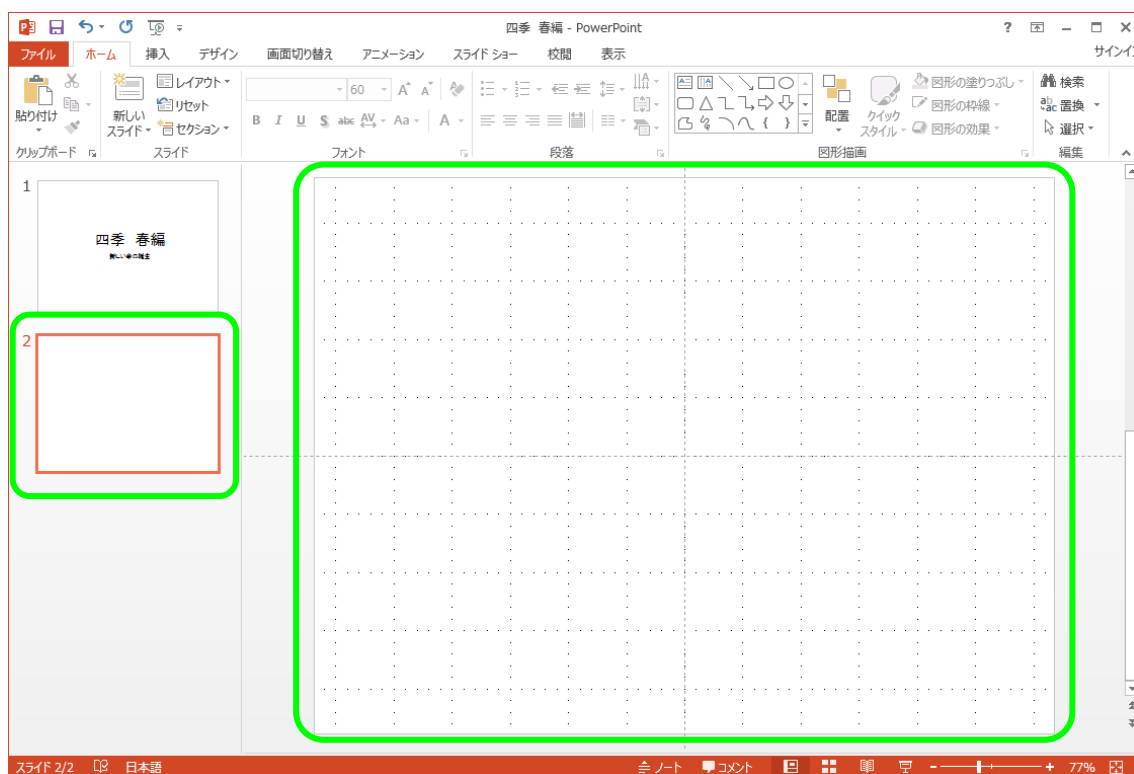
四季 春編 - PowerPoint

? – □ ×

ファイル ホーム 挿入 デザイン 画面切り替え アニメーション スライド ショー 校閲 表示 サインイン

貼り付け 新しい スライド レイアウト リセット セクション 60 A A B I U S abc AV Aa A 配置 クイック スタイル 図形の塗りつぶし 図形の枠線 図形の効果 検索 置換 選択

クリップボード スライド フォント 段落 図形描画 編集

1

四季 春編

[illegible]

2

スライド 2/2 日本語 ノート コメント 77%